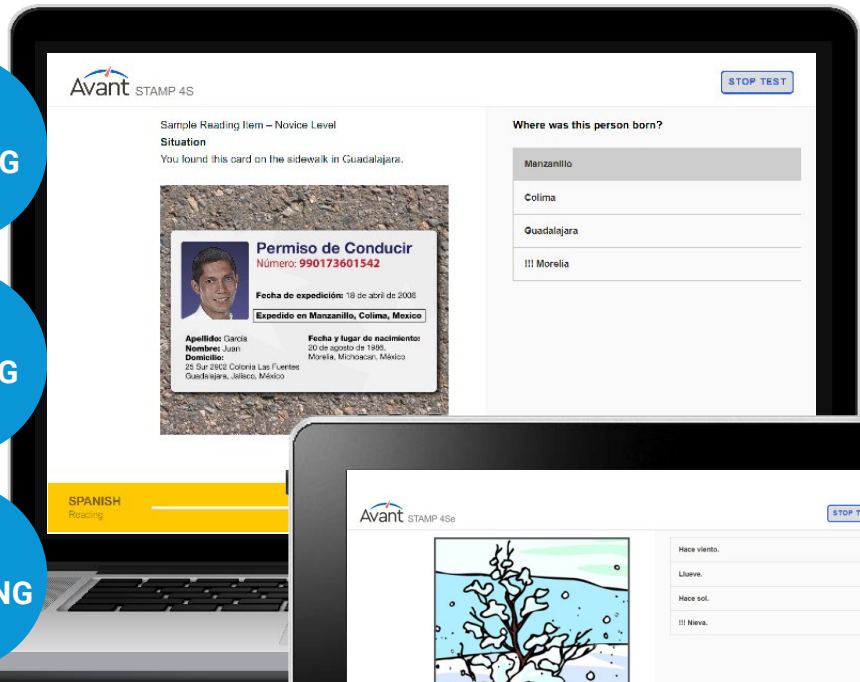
G

G

NG

Avant STAMP 4S

STOP TEST

Sample Reading Item – Novice Level
Situation
You found this card on the sidewalk in Guadalajara.

Permiso de Conducir
Número: 990173601542

Fecha de expedición: 18 de abril de 2006
Expedido en Manzanillo, Colima, Mexico

Apellido: Garcia
Nombre: Juan
Domicilio:
25 Sur 2602 Colonia Las Fuentes
Guadalajara, Jalisco, México

Fecha y lugar de nacimiento:
20 de agosto de 1986,
Morelia, Michoacan, México

Where was this person born?

Manzanillo

Colima

Guadalajara

!!! Morelia

SPANISH
Reading

Avant STAMP 4Se

STOP T

Hace viento.

Llueve.

Hace sol.

!!! Nieva.